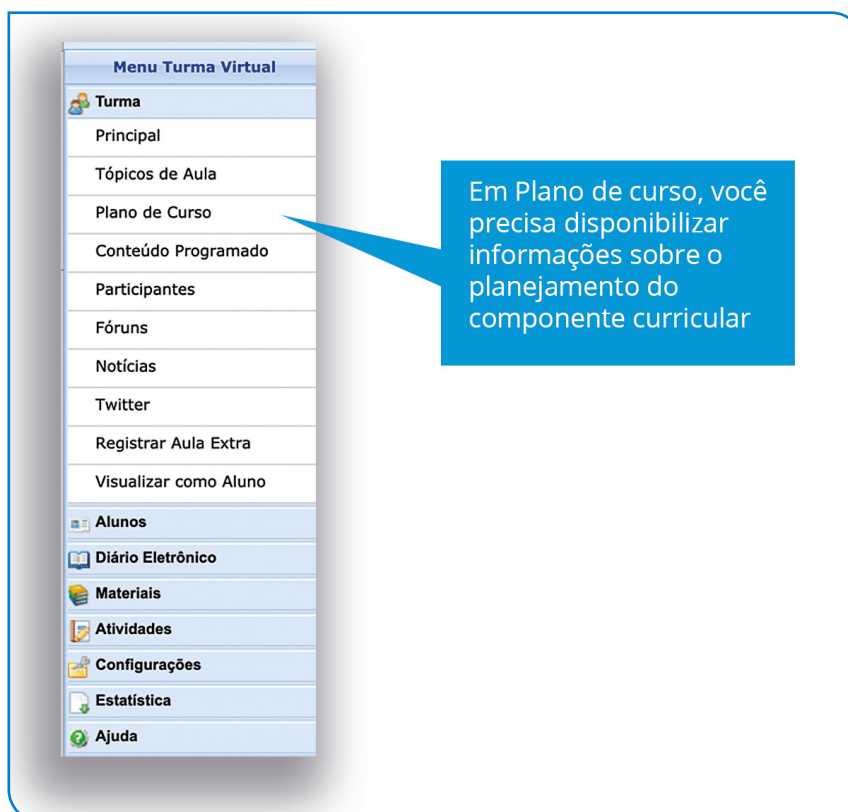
Menu Turma Virtual

Turma

Principal

Tópicos de Aula

Plano de Curso

Conteúdo Programado

Participantes

Fóruns

Notícias

Twitter

Registrar Aula Extra

Visualizar como Aluno

Alunos

Diário Eletrônico

Materiais

Atividades

Configurações

Estatística

Ajuda

Em Plano de curso, você precisa disponibilizar informações sobre o planejamento do componente curricular